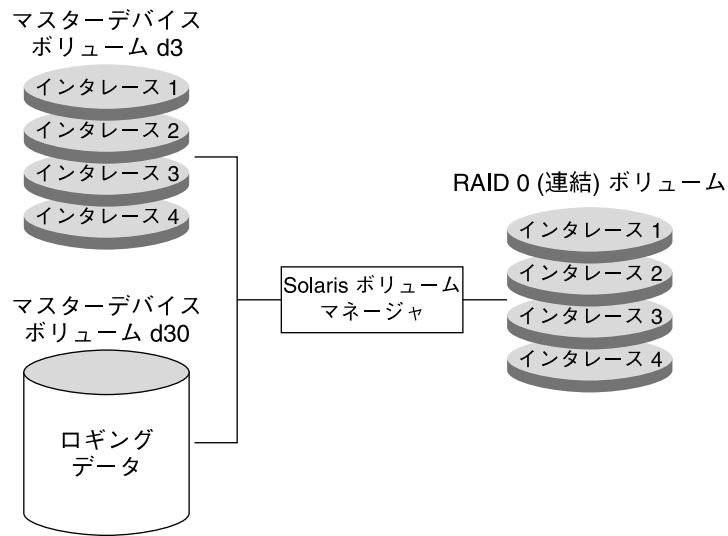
マスターデバイス
ボリューム d3

インタレース 1
インタレース 2
インタレース 3
インタレース 4

マスターデバイス
ボリューム d30

ロギング
データ

Solaris ボリューム
マネージャ

RAID 0 (連結) ボリューム

インタレース 1
インタレース 2
インタレース 3
インタレース 4